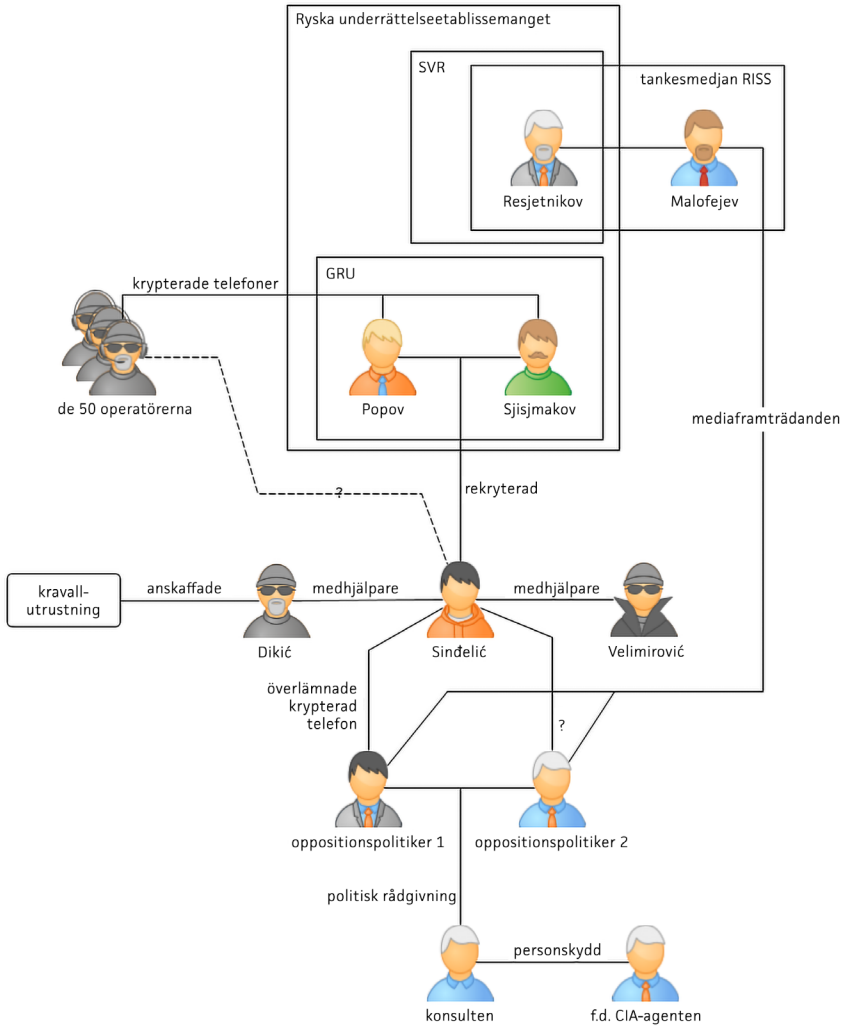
Ryska underrättelseetablissemanget

SVR

tankesmedjan RISS

Resjetnikov

Malofejev

krypterade telefoner

GRU

Popov

Sjisjmakov

de 50 operatörerna

mediaframträdanden

?

rekryterad

kravall-utrustning

anskaffade

medhjälpare

medhjälpare

Dikić

Sinđelić

Velimirović

överlämnade krypterad telefon

?

oppositionspolitiker 1

oppositionspolitiker 2

politisk rådgivning

personskydd

konsulten

f.d. CIA-agenten